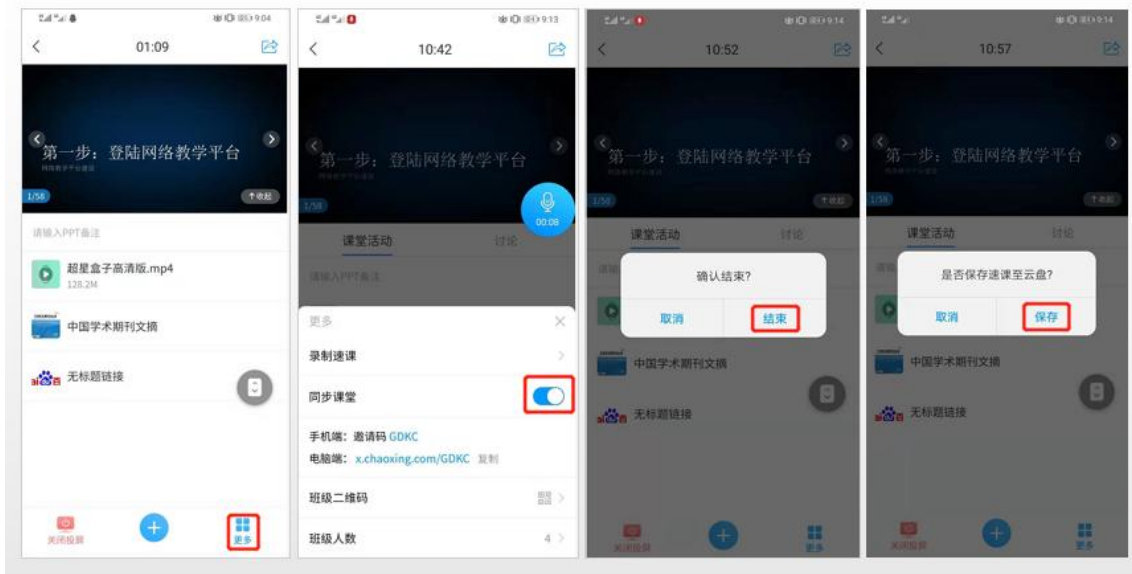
9:04

01:09

第一步：登陆网络教学平台

1/58

收起

请输入PPT备注

超星盒子高清版.mp4

128.2M

中国学术期刊文摘

无标题链接

关闭投屏

更多

9:13

10:42

第一步：登陆网络教学平台

1/58

00:08

课堂活动

讨论

请输入PPT备注

更多

录制速课

同步课堂

手机端：邀请码 GDKC

电脑端：x.chaoxing.com/GDKC 复制

班级二维码

班级人数

4

9:14

10:52

第一步：登陆网络教学平台

1/58

收起

课堂活动

讨论

确认结束?

取消

结束

中国学术期刊文摘

无标题链接

关闭投屏

更多

9:14

10:57

第一步：登陆网络教学平台

1/58

收起

课堂活动

讨论

是否保存速课至云盘?

取消

保存

中国学术期刊文摘

无标题链接

关闭投屏

更多